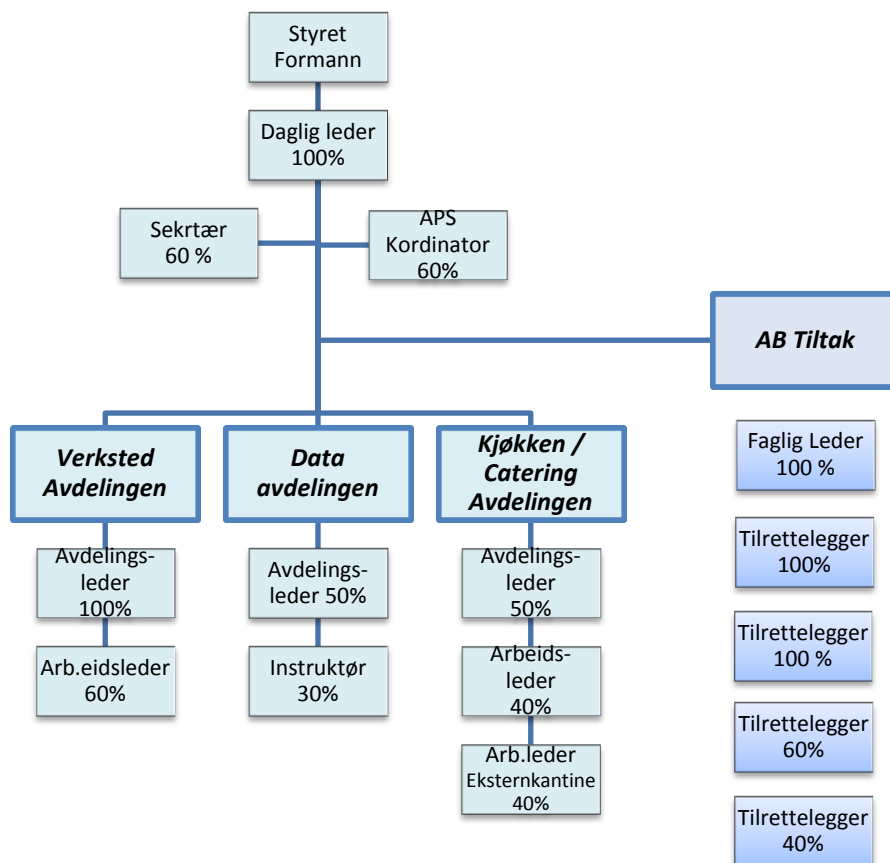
Styret
Formann

Daglig leder
100%

Sekrtær
60 %

APS
Kordinator
60%

AB Tiltak

Verksted
Avdelingen

Data
avdelingen

Kjøkken /
Catering
Avdelingen

Avdelingsleder
100%

Arb.eidsleder
60%

Avdelingsleder 50%

Instruktør
30%

Avdelingsleder
50%

Arbeidsleder
40%

Arb.leder
Eksternkantine
40%

Faglig Leder
100 %

Tilrettelegger
100%

Tilrettelegger
100 %

Tilrettelegger
60%

Tilrettelegger
40%